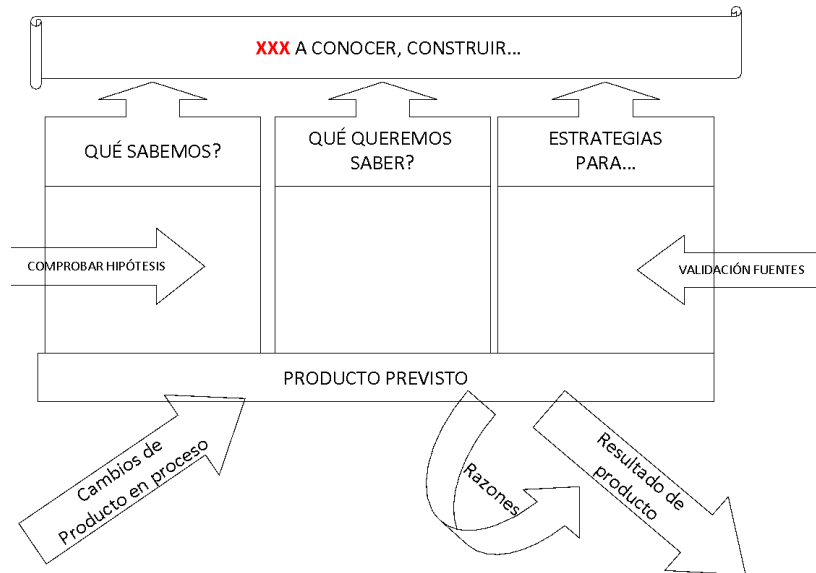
XXX A CONOCER, CONSTRUIR…

QUÉ SABEMOS?

QUÉ QUEREMOS SABER?

ESTRATEGIAS PARA…

COMPROBAR HIPÓTESIS

VALIDACIÓN FUENTES

PRODUCTO PREVISTO

Cambios de Producto en proceso

Razones

Resultado de producto